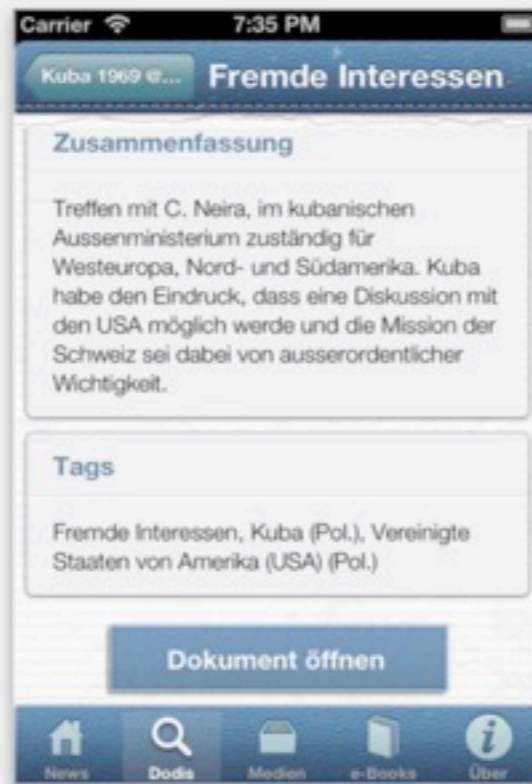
Carrier 7:35 PM

Kuba 1969 @... Fremde Interessen

Zusammenfassung

Treffen mit C. Neira, im kubanischen Aussenministerium zuständig für Westeuropa, Nord- und Südamerika. Kuba habe den Eindruck, dass eine Diskussion mit den USA möglich werde und die Mission der Schweiz sei dabei von ausserordentlicher Wichtigkeit.

Tags

Fremde Interessen, Kuba (Pol.), Vereinigte Staaten von Amerika (USA) (Pol.)

Dokument öffnen

News Dodis Medien e-Books Über